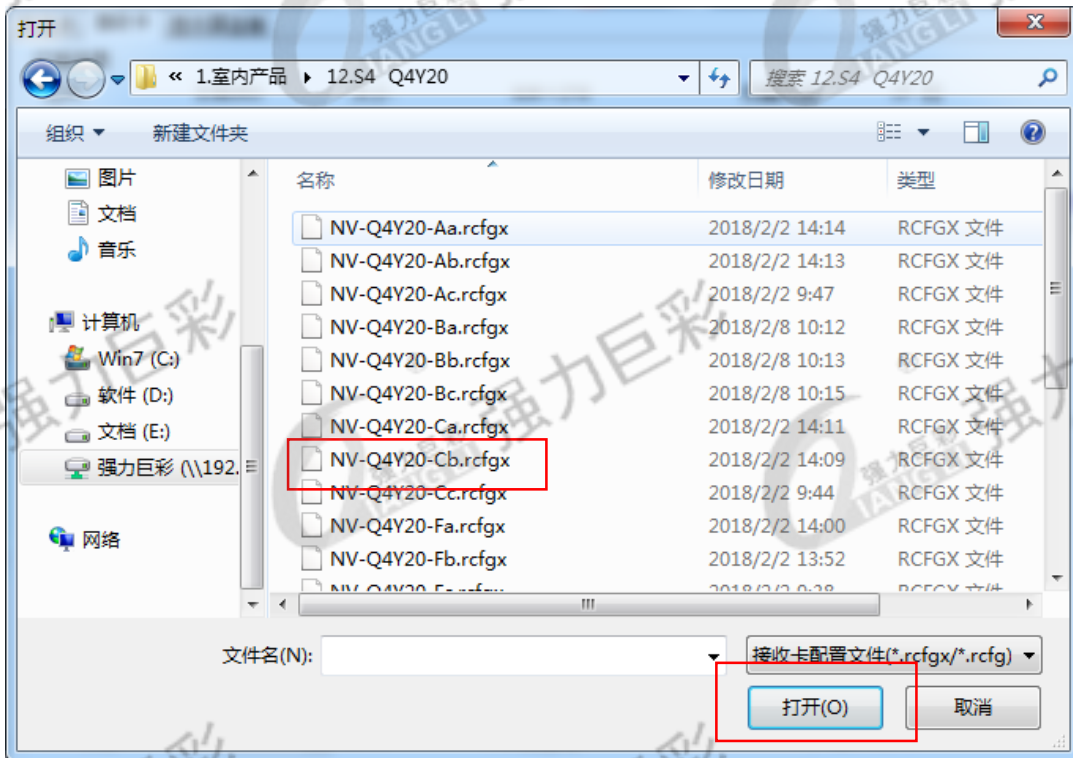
打开

« 1.室内产品 ▸ 12.S4 Q4Y20

搜索 12.S4 Q4Y20

组织 ▾ 新建文件夹

图片
文档
音乐
计算机
Win7 (C:)
软件 (D:)
文档 (E:)
强力巨彩 (\\192.
网络

| 名称 | 修改日期 | 类型 |
|---|---|---|
| NV-Q4Y20-Aa.rcfgx | 2018/2/2 14:14 | RCFGX 文件 |
| NV-Q4Y20-Ab.rcfgx | 2018/2/2 14:13 | RCFGX 文件 |
| NV-Q4Y20-Ac.rcfgx | 2018/2/2 9:47 | RCFGX 文件 |
| NV-Q4Y20-Ba.rcfgx | 2018/2/8 10:12 | RCFGX 文件 |
| NV-Q4Y20-Bb.rcfgx | 2018/2/8 10:13 | RCFGX 文件 |
| NV-Q4Y20-Bc.rcfgx | 2018/2/8 10:15 | RCFGX 文件 |
| NV-Q4Y20-Ca.rcfgx | 2018/2/2 14:11 | RCFGX 文件 |
| NV-Q4Y20-Cb.rcfgx | 2018/2/2 14:09 | RCFGX 文件 |
| NV-Q4Y20-Cc.rcfgx | 2018/2/2 9:44 | RCFGX 文件 |
| NV-Q4Y20-Fa.rcfgx | 2018/2/2 14:00 | RCFGX 文件 |
| NV-Q4Y20-Fb.rcfgx | 2018/2/2 13:52 | RCFGX 文件 |
| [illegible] | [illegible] | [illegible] |

文件名(N):
接收卡配置文件(*.rcfgx/*.rcfg)
打开(O)
取消

强力巨彩
QIANGLI